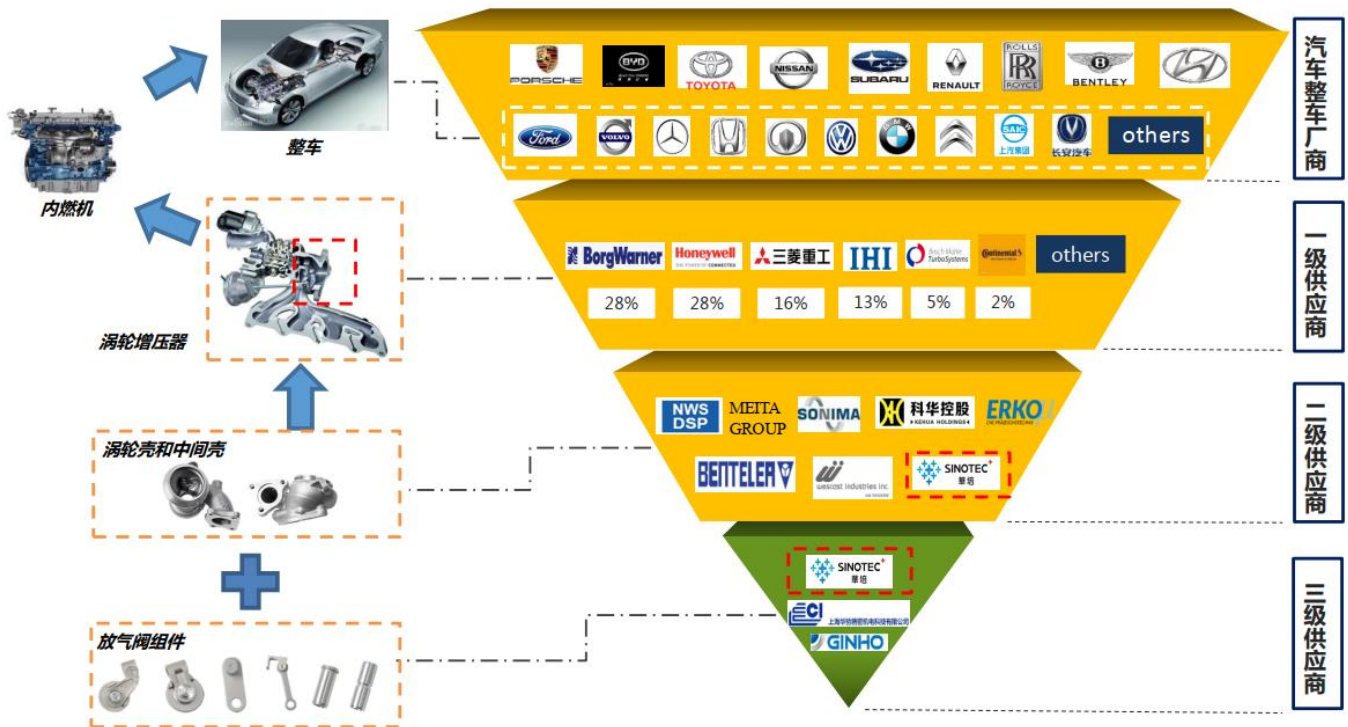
内燃机

整车

涡轮增压器

涡轮壳和中间壳

放气阀组件

PORSCHE BYD TOYOTA NISSAN SUBARU RENAULT ROLLS ROYCE BENTLEY

Ford VOLVO SAIC 上汽集团 长安汽车 others

汽车整车厂商

BorgWarner Honeywell 三菱重工 IHI Bosch Mahle TurboSystems Continental others

28% 28% 16% 13% 5% 2%

一级供应商

NWS DSP MEITA GROUP SONIMA 科华控股 KEHUA HOLDINGS ERKO

BENTELER wescast industries inc. SINOTEC 華培

二级供应商

SINOTEC 華培

上海华纺精密机电科技有限公司

GINHO

三级供应商